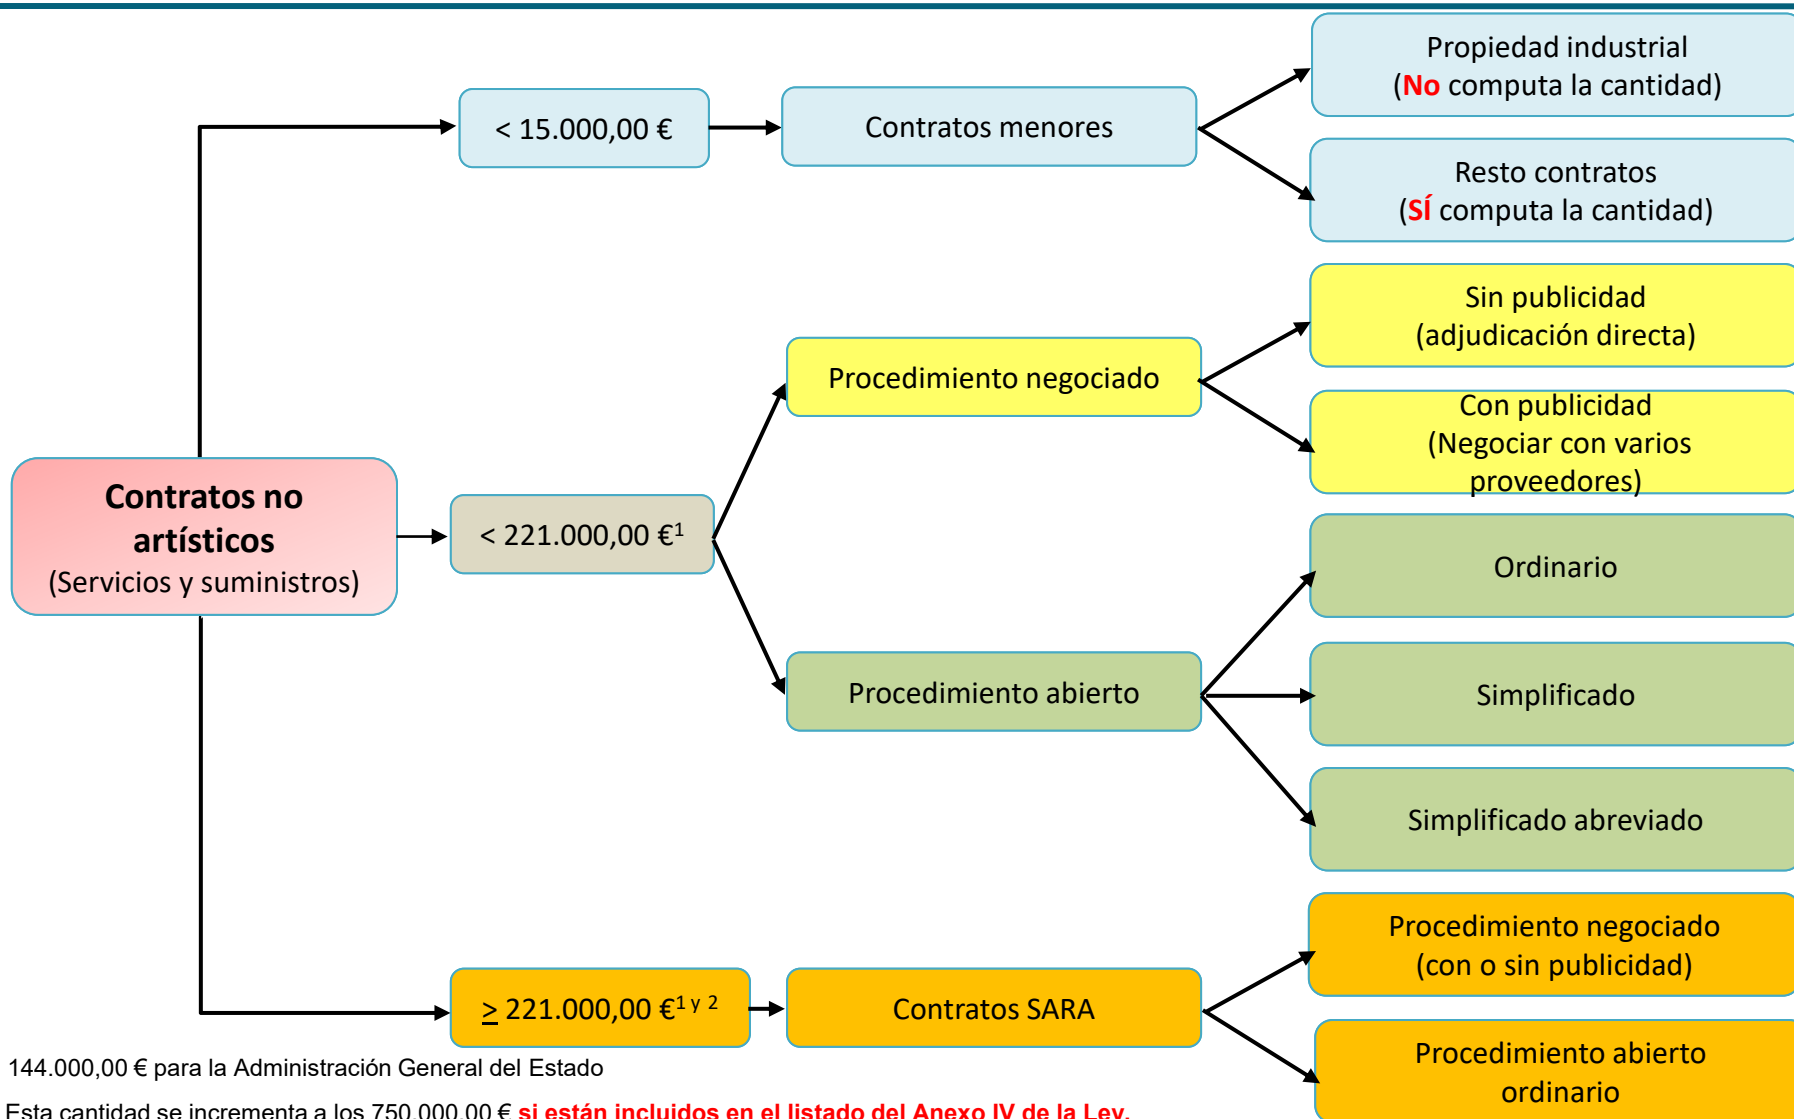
Contratos no artísticos
(Servicios y suministros)

< 15.000,00 €

Contratos menores

Propiedad industrial
(No computa la cantidad)

Resto contratos
(SÍ computa la cantidad)

< 221.000,00 €$^1$

Procedimiento negociado

Sin publicidad
(adjudicación directa)

Con publicidad
(Negociar con varios proveedores)

Procedimiento abierto

Ordinario

Simplificado

Simplificado abreviado

$\geq$ 221.000,00 €$^{1 \text{ y } 2}$

Contratos SARA

Procedimiento negociado
(con o sin publicidad)

Procedimiento abierto
ordinario

144.000,00 € para la Administración General del Estado

Esta cantidad se incrementa a los 750.000,00 € si están incluidos en el listado del Anexo IV de la Ley.